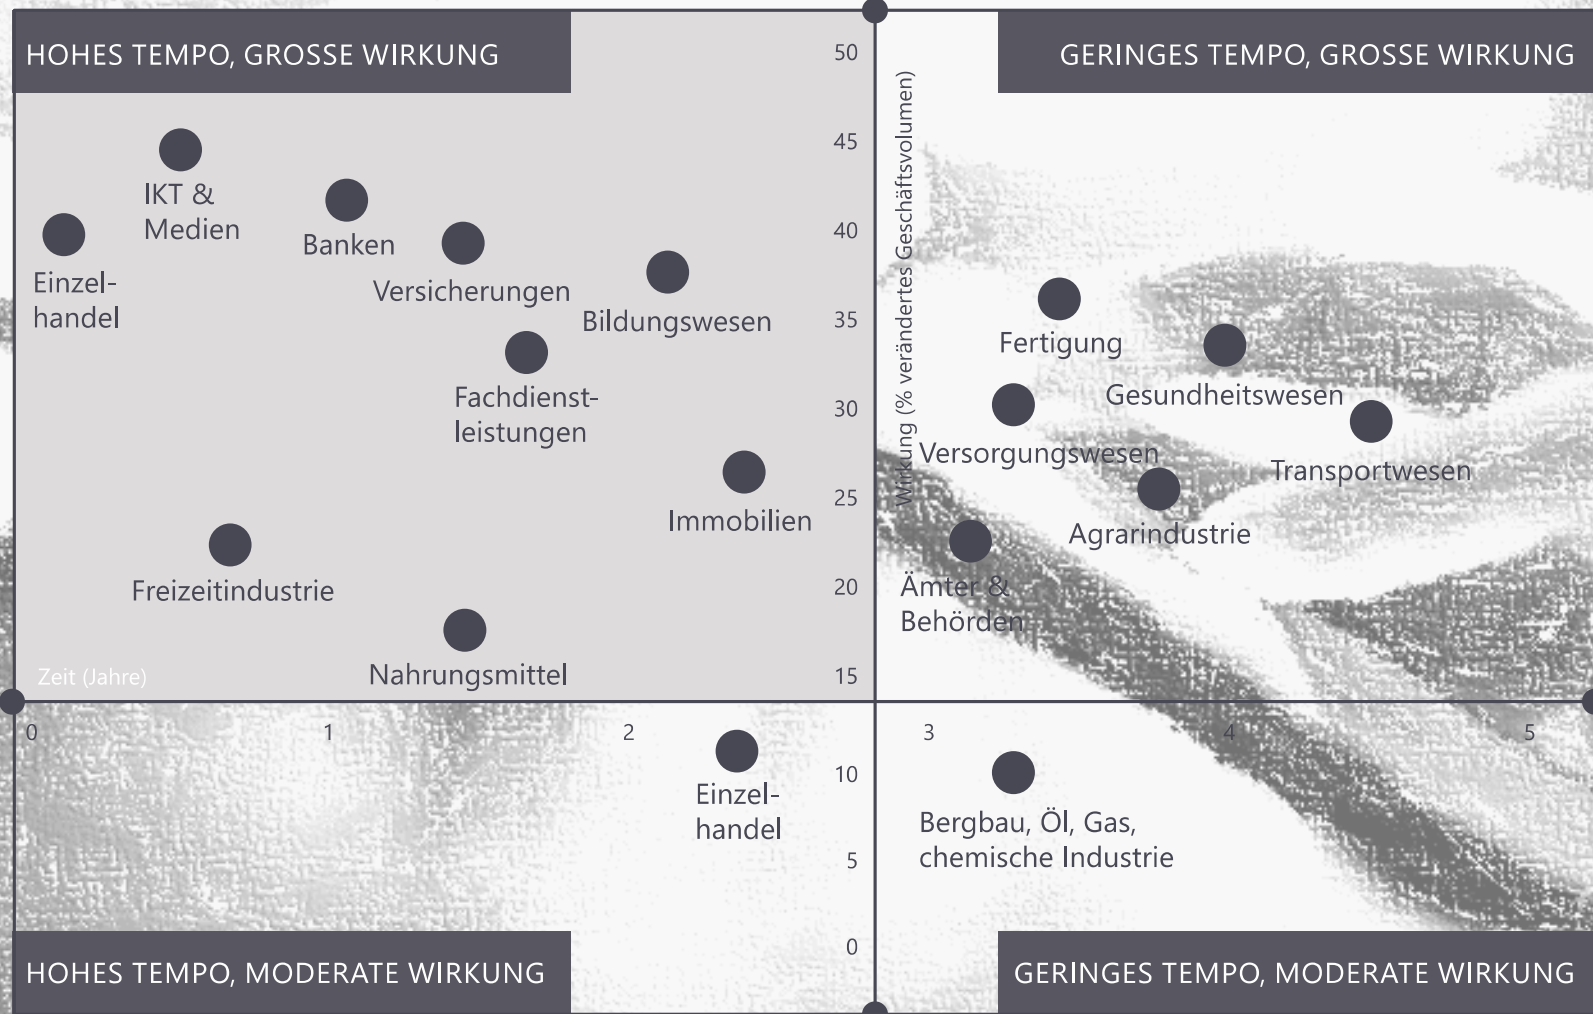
HOHES TEMPO, GROSSE WIRKUNG

GERINGES TEMPO, GROSSE WIRKUNG

50
45
40
35
30
25
20
15
10
5
0

Wirkung (% verändertes Geschäftsvolumen)

IKT & Medien

Banken

Einzelhandel

Versicherungen

Bildungswesen

Fachdienstleistungen

Immobilien

Freizeitindustrie

Nahrungsmittel

Zeit (Jahre)

Fertigung

Gesundheitswesen

Versorgungswesen

Transportwesen

Agrarindustrie

Ämter & Behörden

0
1
2
3
4
5

Einzelhandel

Bergbau, Öl, Gas, chemische Industrie

HOHES TEMPO, MODERATE WIRKUNG

GERINGES TEMPO, MODERATE WIRKUNG